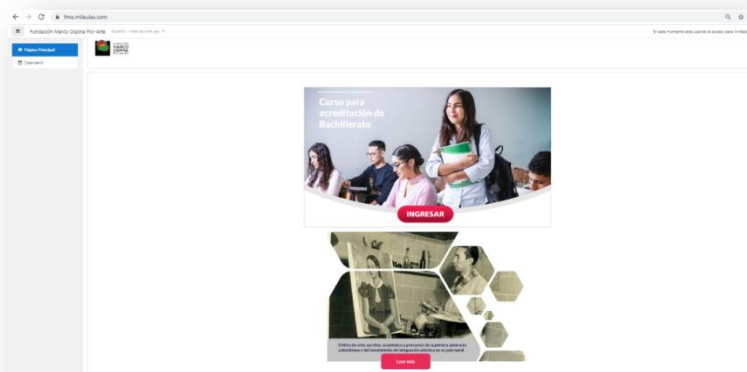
fmo.milaulas.com

Fundación Marco Ospina Pro-Arte Español - Internacional (es)

En este momento está usando el acceso para invitados

Página Principal

Calendario

Curso para acreditación de Bachillerato

INGRESAR

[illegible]

Leer más